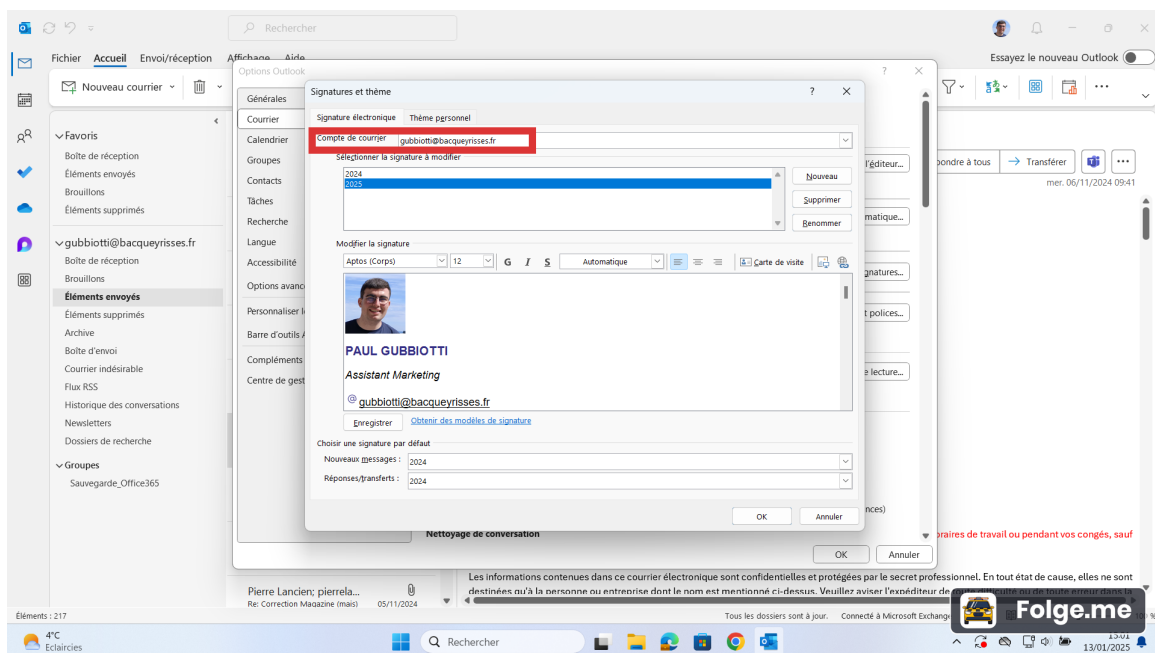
Rechercher

Essayez le nouveau Outlook

Fichier Accueil Envoi/réception Affichage Aide

Nouveau courrier

Favoris
Boîte de réception
Éléments envoyés
Brouillons
Éléments supprimés

gubbiotti@bacqueyrisses.fr
Boîte de réception
Brouillons
Éléments envoyés
Éléments supprimés
Archive
Boîte d'envoi
Courrier indésirable
Flux RSS
Historique des conversations
Newsletters
Dossiers de recherche

Groupes
Sauvegarde_Office365

Options Outlook

Générales
Courrier
Calendrier
Groupes
Contacts
Tâches
Recherche
Langue
Accessibilité
Options avancé
Personnaliser l
Barre d'outils A
Compléments
Centre de gest

Signatures et thème

Signature électronique | Thème personnel

Compte de courrier gubbiotti@bacqueyrisses.fr

Sélectionner la signature à modifier
2024
2025

Nouveau
Supprimer
Renommer

Modifier la signature
Aptos (Corps) 12 G I S Automatique Carte de visite

PAUL GUBBIOTTI
Assistant Marketing
gubbiotti@bacqueyrisses.fr

Enregistrer Obtenir des modèles de signature

Choisir une signature par défaut
Nouveaux messages : 2024
Réponses/transferts : 2024

OK Annuler

l'éditeur...
matique...
gnatures...
t polices...
e lecture...
nces)
Nettoyage de conversation

OK Annuler

ondre à tous Transférer
mer. 06/11/2024 09:41

raires de travail ou pendant vos congés, sauf

Pierre Lancien; pierrela...
Re: Correction Magazine (mais) 05/11/2024

Les informations contenues dans ce courrier électronique sont confidentielles et protégées par le secret professionnel. En tout état de cause, elles ne sont destinées qu'à la personne ou entreprise dont le nom est mentionné ci-dessus. Veuillez aviser l'expéditeur de

Éléments : 217
Tous les dossiers sont à jour. Connecté à Microsoft Exchange

Folge.me

4°C
Eclaircies
Rechercher
13/01/2025